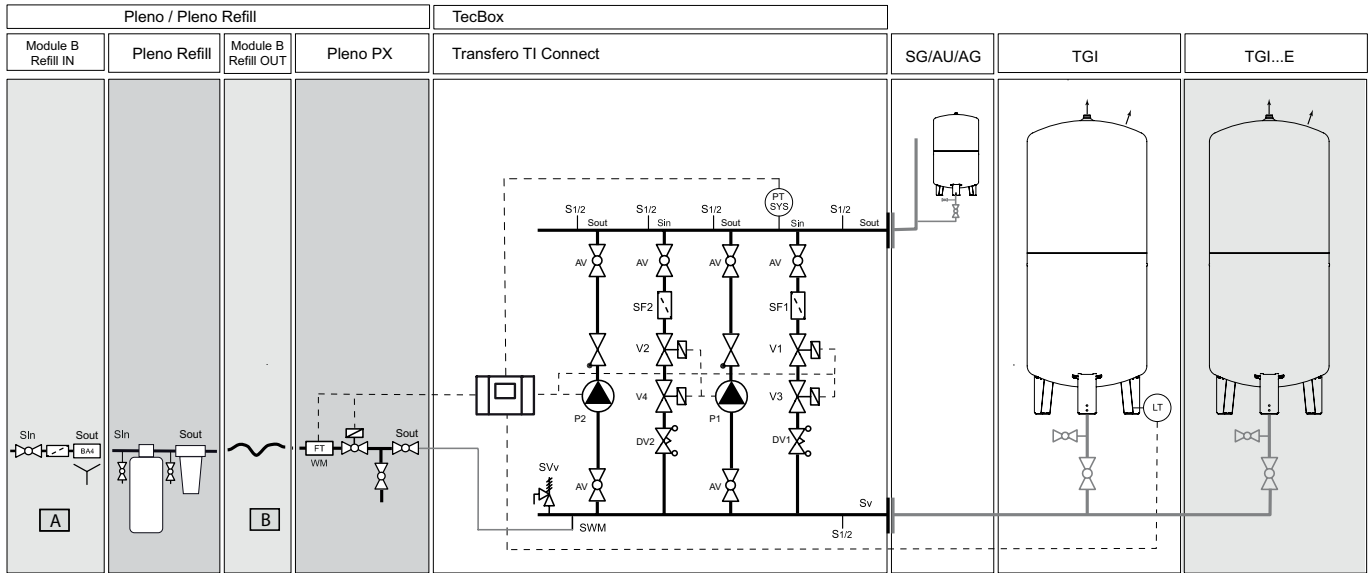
Pleno / Pleno Refill

TecBox

| Module B Refill IN | Pleno Refill | Module B Refill OUT | Pleno PX | Transfero TI Connect | SG/AU/AG | TGI | TGI...E |
|---|---|---|---|---|---|---|---|

SIn Sout BA4

A

SIn Sout

B

FT WM Sout

PT SYS

S1/2 Sout S1/2 Sin S1/2 Sout Sin S1/2 Sout

AV AV AV AV

SF2 SF1

V2 V1

V4 V3

P2 P1

DV2 DV1

SVv

AV AV

SWM

Sv

S1/2

LT